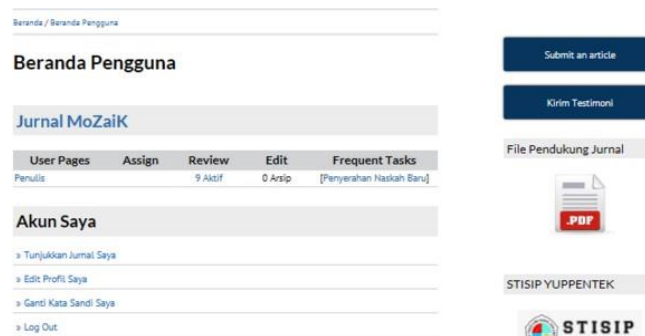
Beranda / Beranda Pengguna

Beranda Pengguna

Jurnal MoZaiK

| User Pages | Assign | Review | Edit | Frequent Tasks |
|---|---|---|---|---|
| Penulis | | 9 Aktif | 0 Arsip | [Penyerahan Naskah Baru] |

Akun Saya

» Tunjukkan Jurnal Saya

» Edit Profil Saya

» Ganti Kata Sandi Saya

» Log Out

Submit an article

Kirim Testimoni

File Pendukung Jurnal

.PDF

STISIP YUPPENTEK

STISIP